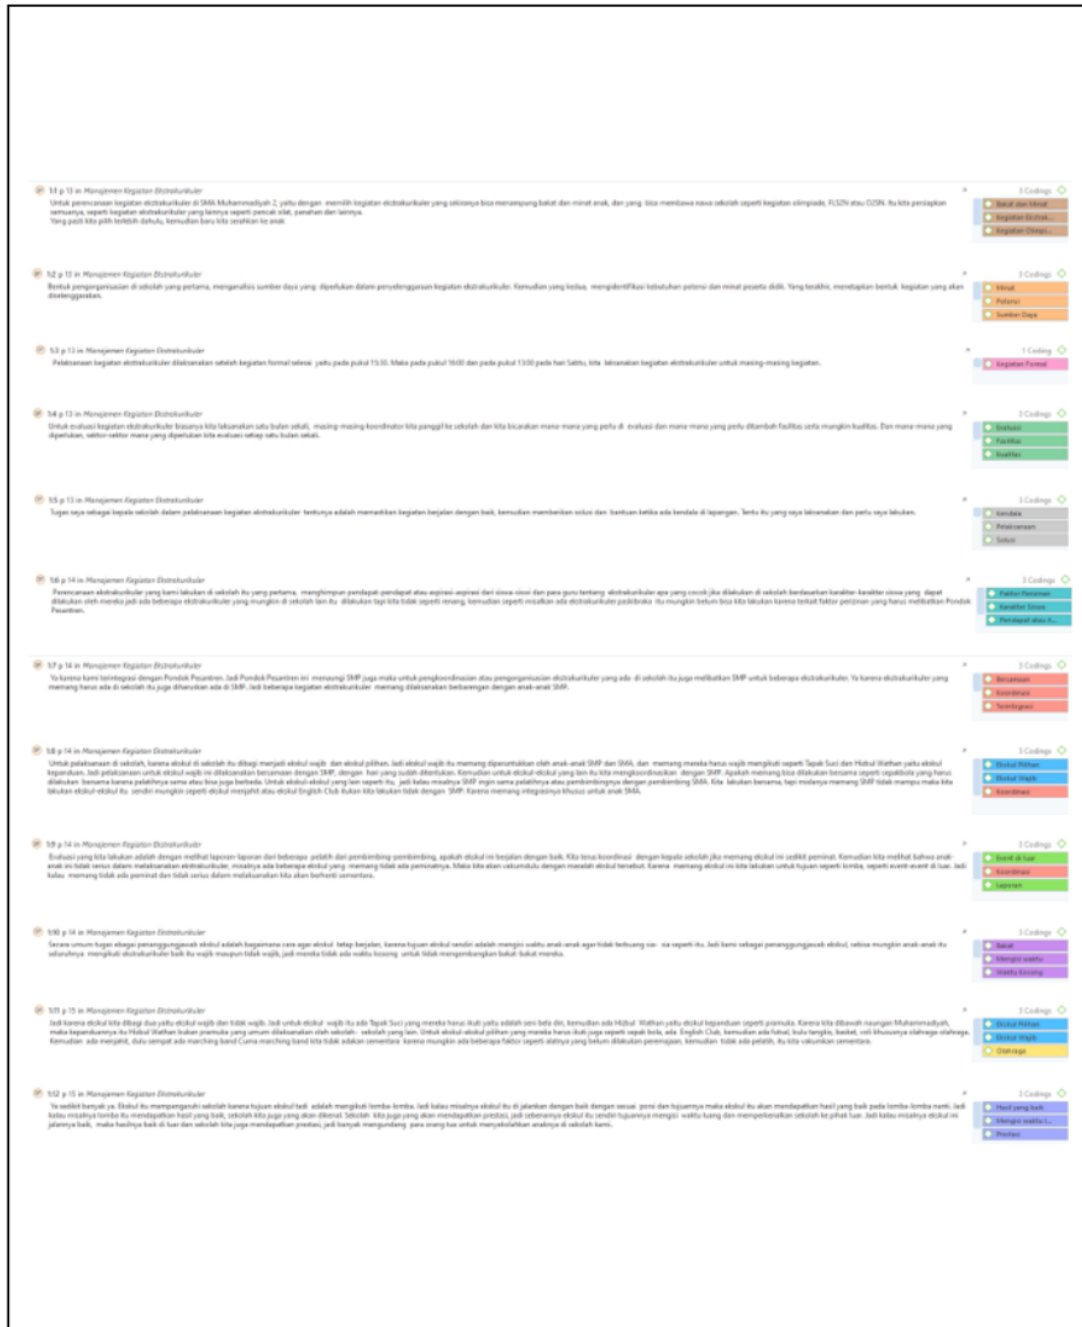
1:1 p 13 in Manajemen Kegiatan Ekstrakurikuler
Untuk perencanaan kegiatan ekstrakurikuler di SMA Muhammadiyah 2, yaitu dengan memilih kegiatan ekstrakurikuler yang sekiranya bisa menampung bakat dan minat anak, dan yang bisa membawa nama sekolah seperti kegiatan olimpiade, FLS2N atau O2SN. Itu kita persiapkan semuanya, seperti kegiatan ekstrakurikuler yang lainnya seperti pencak silat, panahan dan lainnya. Yang pasti kita pilih terlebih dahulu, kemudian baru kita serahkan ke anak.

3 Codings
Bakat dan Minat
Kegiatan Ekstrak...
Kegiatan Olimpi...

1:2 p 13 in Manajemen Kegiatan Ekstrakurikuler
Bentuk pengorganisasian di sekolah yang pertama, menganalisis sumber daya yang diperlukan dalam penyelenggaraan kegiatan ekstrakurikuler. Kemudian yang kedua, mengidentifikasi kebutuhan potensi dan minat peserta didik. Yang terakhir, menetapkan bentuk kegiatan yang akan diselenggarakan.

3 Codings
Minat
Potensi
Sumber Daya

1:3 p 13 in Manajemen Kegiatan Ekstrakurikuler
Pelaksanaan kegiatan ekstrakurikuler dilaksanakan setelah kegiatan formal selesai yaitu pada pukul 15:30. Maka pada pukul 16:00 dan pada pukul 13:00 pada hari Sabtu, kita laksanakan kegiatan ekstrakurikuler untuk masing-masing kegiatan.

1 Coding
Kegiatan Formal

1:4 p 13 in Manajemen Kegiatan Ekstrakurikuler
Untuk evaluasi kegiatan ekstrakurikuler biasanya kita laksanakan satu bulan sekali, masing-masing koordinator kita panggil ke sekolah dan kita bicarakan mana-mana yang perlu di evaluasi dan mana-mana yang perlu ditambah fasilitas serta mungkin kualitas. Dan mana-mana yang diperlukan, sektor-sektor mana yang diperlukan kita evaluasi setiap satu bulan sekali.

3 Codings
Evaluasi
Fasilitas
Kualitas

1:5 p 13 in Manajemen Kegiatan Ekstrakurikuler
Tugas saya sebagai kepala sekolah dalam pelaksanaan kegiatan ekstrakurikuler tentunya adalah memastikan kegiatan berjalan dengan baik, kemudian memberikan solusi dan bantuan ketika ada kendala di lapangan. Tentu itu yang saya laksanakan dan perlu saya lakukan.

3 Codings
Kendala
Pelaksanaan
Solusi

1:6 p 14 in Manajemen Kegiatan Ekstrakurikuler
Perencanaan ekstrakurikuler yang kami lakukan di sekolah itu yang pertama, menghimpun pendapat-pendapat atau aspirasi-aspirasi dari siswa-siswi dan para guru tentang ekstrakurikuler apa yang cocok jika dilakukan di sekolah berdasarkan karakter-karakter siswa yang dapat dilakukan oleh mereka jadi ada beberapa ekstrakurikuler yang mungkin di sekolah lain itu dilakukan tapi kita tidak seperti renang, kemudian seperti misalkan ada ekstrakurikuler paskibraka itu mungkin belum bisa kita lakukan karena terkait faktor perizinan yang harus melibatkan Pondok Pesantren.

3 Codings
Faktor Perizinan
Karakter Siswa
Pendapat atau A...

1:7 p 14 in Manajemen Kegiatan Ekstrakurikuler
Ya karena kami terintegrasi dengan Pondok Pesantren. Jadi Pondok Pesantren ini menaungi SMP juga maka untuk pengkoordinasian atau pengorganisasian ekstrakurikuler yang ada di sekolah itu juga melibatkan SMP untuk beberapa ekstrakurikuler. Ya karena ekstrakurikuler yang memang harus ada di sekolah itu juga diharuskan ada di SMP. Jadi beberapa kegiatan ekstrakurikuler memang dilaksanakan berbarengan dengan anak-anak SMP.

3 Codings
Bersamaan
Koordinasi
Terintegrasi

1:8 p 14 in Manajemen Kegiatan Ekstrakurikuler
Untuk pelaksanaan di sekolah, karena ekskul di sekolah itu dibagi menjadi ekskul wajib dan ekskul pilihan. Jadi ekskul wajib itu memang diperuntukkan oleh anak-anak SMP dan SMA, dan memang mereka harus wajib mengikuti seperti Tapak Suci dan Hizbul Wathan yaitu ekskul kepanduan. Jadi pelaksanaan untuk ekskul wajib ini dilaksanakan bersamaan dengan SMP, dengan hari yang sudah ditentukan. Kemudian untuk ekskul-ekskul yang lain itu kita mengkoordinasikan dengan SMP. Apakah memang bisa dilakukan bersama seperti sepakbola yang harus dilakukan bersama karena pelatihnya sama atau bisa juga berbeda. Untuk ekskul-ekskul yang lain seperti itu, jadi kalau misalnya SMP ingin sama pelatihnya atau pembimbingnya dengan pembimbing SMA. Kita lakukan bersama, tapi misalnya memang SMP tidak mampu maka kita lakukan ekskul-ekskul itu sendiri mungkin seperti ekskul menjahit atau ekskul English Club itukan kita lakukan tidak dengan SMP. Karena memang integrasinya khusus untuk anak SMA.

3 Codings
Ekskul Pilihan
Ekskul Wajib
Koordinasi

1:9 p 14 in Manajemen Kegiatan Ekstrakurikuler
Evaluasi yang kita lakukan adalah dengan melihat laporan-laporan dari beberapa pelatih dari pembimbing-pembimbing, apakah ekskul ini berjalan dengan baik. Kita terus koordinasi dengan kepala sekolah jika memang ekskul ini sedikit peminat. Kemudian kita melihat bahwa anak-anak ini tidak serius dalam melaksanakan ekstrakurikuler, misalnya ada beberapa ekskul yang memang tidak ada peminatnya. Maka kita akan vakumkan dulu dengan masalah ekskul tersebut. Karena memang ekskul ini kita lakukan untuk tujuan seperti lomba, seperti event-event di luar. Jadi kalau memang tidak ada peminat dan tidak serius dalam melaksanakan kita akan berhenti sementara.

3 Codings
Event di luar
Koordinasi
Laporan

1:10 p 14 in Manajemen Kegiatan Ekstrakurikuler
Secara umum tugas sebagai penanggungjawab ekskul adalah bagaimana cara agar ekskul tetap berjalan, karena tujuan ekskul sendiri adalah mengisi waktu anak-anak agar tidak terbuang sia-sia seperti itu. Jadi kami sebagai penanggungjawab ekskul, selalu mungkin anak-anak itu seluruhnya mengikuti ekstrakurikuler baik itu wajib maupun tidak wajib, jadi mereka tidak ada waktu kosong untuk tidak mengembangkan bakat-bakat mereka.

3 Codings
Bakat
Mengisi waktu
Waktu Kosong

1:11 p 15 in Manajemen Kegiatan Ekstrakurikuler
Jadi karena ekskul kita dibagi dua yaitu ekskul wajib dan tidak wajib. Jadi untuk ekskul wajib itu ada Tapak Suci yang mereka harus ikuti yaitu adalah seni bela diri, kemudian ada Hizbul Wathan yaitu ekskul kepanduan seperti pramuka. Karena kita dibawah naungan Muhammadiyah, maka kepanduannya itu Hizbul Wathan bukan pramuka yang umum dilaksanakan oleh sekolah-sekolah yang lain. Untuk ekskul-ekskul pilihan yang mereka harus ikuti juga seperti sepak bola, ada English Club, kemudian ada futsal, bulu tangkis, basket, voli khususnya olahraga olahraga. Kemudian ada menjahit, dulu sempat ada marching band Cuma marching band kita tidak adakan sementara karena mungkin ada beberapa faktor seperti alatnya yang belum dilakukan peremajaan, kemudian tidak ada pelatih, itu kita vakumkan sementara.

3 Codings
Ekskul Pilihan
Ekskul Wajib
Olahraga

1:12 p 15 in Manajemen Kegiatan Ekstrakurikuler
Ya sedikit banyak ya. Ekskul itu mempengaruhi sekolah karena tujuan ekskul tadi adalah mengikuti lomba-lomba. Jadi kalau misalnya ekskul itu di jalankan dengan baik dengan sesuai poin dan tujuannya maka ekskul itu akan mendapatkan hasil yang baik pada lomba-lomba nanti. Jadi kalau misalnya lomba itu mendapatkan hasil yang baik, sekolah kita juga yang akan dikenal. Sekolah kita juga yang akan mendapatkan prestasi, jadi sebenarnya ekskul itu sendiri tujuannya mengisi waktu luang dan memperkenalkan sekolah ke pihak luar. Jadi kalau misalnya ekskul ini jalannya baik, maka hasilnya baik di luar dan sekolah kita juga mendapatkan prestasi, jadi banyak mengundang para orang tua untuk menyekolahkan anaknya di sekolah kami.

3 Codings
Hasil yang baik
Mengisi waktu L...
Prestasi